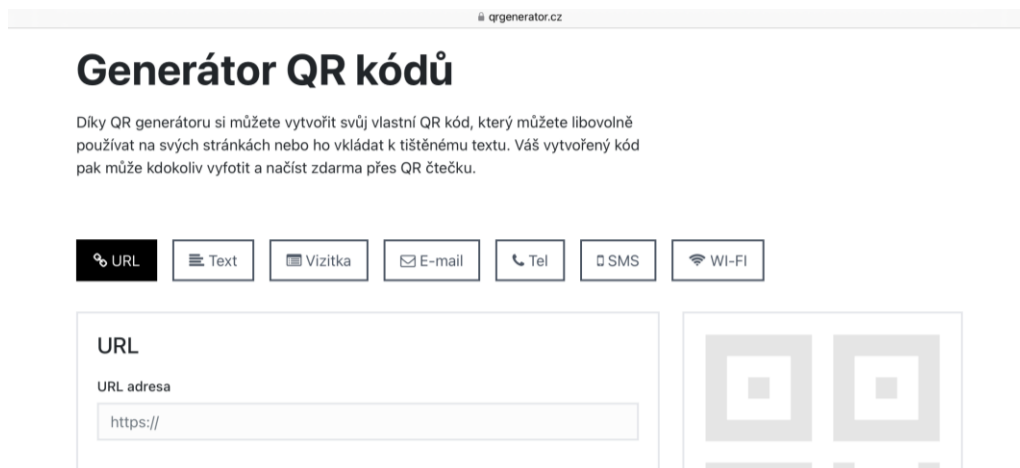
qrgenerator.cz

Generátor QR kódů

Díky QR generátoru si můžete vytvořit svůj vlastní QR kód, který můžete libovolně používat na svých stránkách nebo ho vkládat k tištěnému textu. Váš vytvořený kód pak může kdokoliv vyfotit a načíst zdarma přes QR čtečku.

URL
Text
Vizitka
E-mail
Tel
SMS
WI-FI

URL

URL adresa

https://